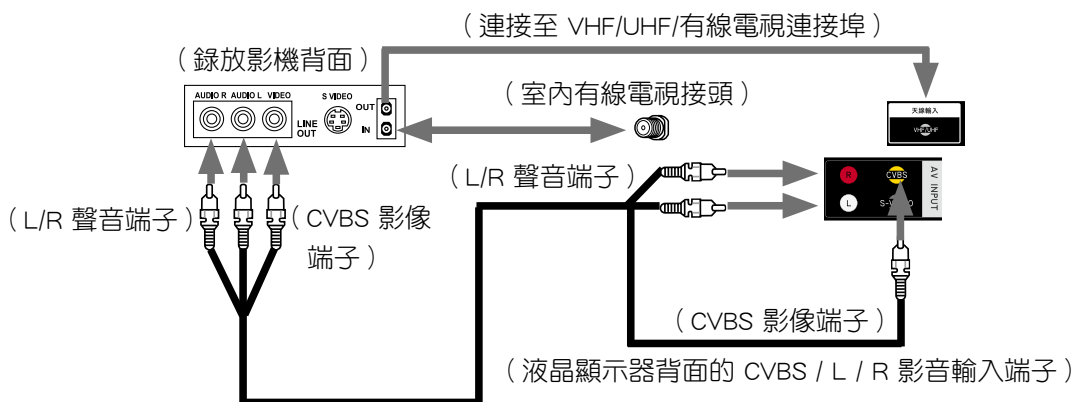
( 連接至 VHF/UHF/有線電視連接埠 )

( 錄放影機背面 )

AUDIO R AUDIO L VIDEO

LINE OUT

S VIDEO

OUT

IN

( 室內有線電視接頭 )

天線輸入

VHF/UHF

( L/R 聲音端子 )

R

CVBS

L

S-VIDEO

AV INPUT

( L/R 聲音端子 )

( CVBS 影像端子 )

( CVBS 影像端子 )

( 液晶顯示器背面的 CVBS / L / R 影音輸入端子 )